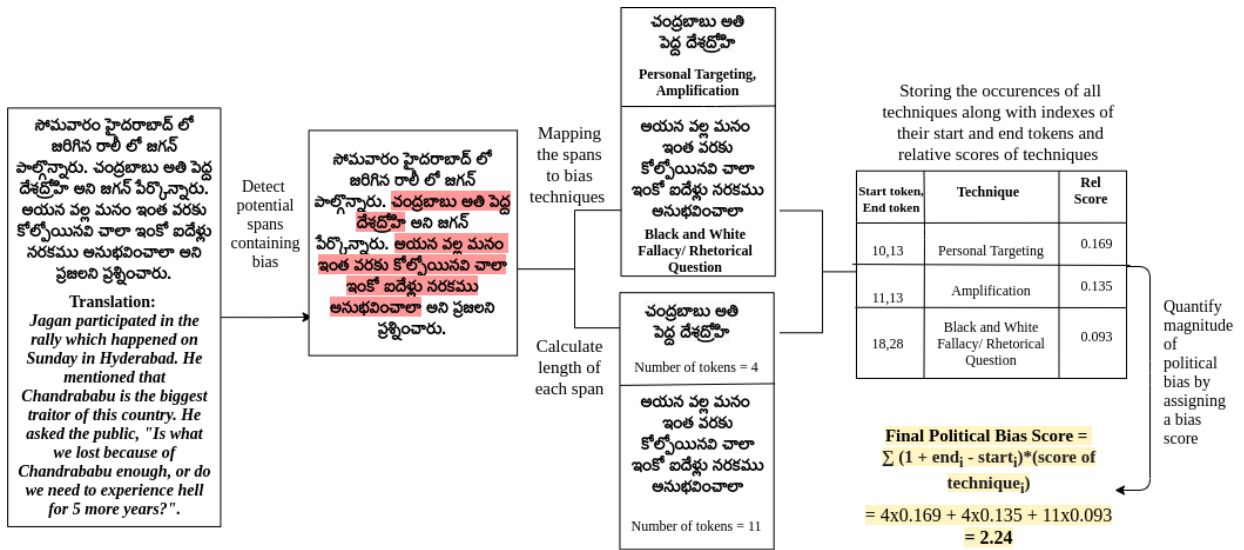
సోమవారం హైదరాబాద్ లో జరిగిన రాలీ లో జగన్ పాల్గొన్నారు. చంద్రబాబు అతి పెద్ద దేశద్రోహి అని జగన్ పేర్కొన్నారు. ఆయన వల్ల మనం ఇంత వరకు కోల్పోయినవి చాలా ఇంకో ఐదేళ్లు నరకము అనుభవించాలా అని ప్రజలని ప్రశ్నించారు.

Translation:
Jagan participated in the rally which happened on Sunday in Hyderabad. He mentioned that Chandrababu is the biggest traitor of this country. He asked the public, "Is what we lost because of Chandrababu enough, or do we need to experience hell for 5 more years?".

Detect potential spans containing bias

సోమవారం హైదరాబాద్ లో జరిగిన రాలీ లో జగన్ పాల్గొన్నారు. చంద్రబాబు అతి పెద్ద దేశద్రోహి అని జగన్ పేర్కొన్నారు. ఆయన వల్ల మనం ఇంత వరకు కోల్పోయినవి చాలా ఇంకో ఐదేళ్లు నరకము అనుభవించాలా అని ప్రజలని ప్రశ్నించారు.

Mapping the spans to bias techniques

చంద్రబాబు అతి పెద్ద దేశద్రోహి

Personal Targeting, Amplification

ఆయన వల్ల మనం ఇంత వరకు కోల్పోయినవి చాలా ఇంకో ఐదేళ్లు నరకము అనుభవించాలా

Black and White Fallacy/ Rhetorical Question

Calculate length of each span

చంద్రబాబు అతి పెద్ద దేశద్రోహి

Number of tokens = 4

ఆయన వల్ల మనం ఇంత వరకు కోల్పోయినవి చాలా ఇంకో ఐదేళ్లు నరకము అనుభవించాలా

Number of tokens = 11

Storing the occurences of all techniques along with indexes of their start and end tokens and relative scores of techniques

| Start token, End token | Technique | Rel Score |
|---|---|---|
| 10,13 | Personal Targeting | 0.169 |
| 11,13 | Amplification | 0.135 |
| 18,28 | Black and White Fallacy/ Rhetorical Question | 0.093 |

Quantify magnitude of political bias by assigning a bias score

Final Political Bias Score = $\sum (1 + end_i - start_i)$*(score of technique$_i$)

= 4x0.169 + 4x0.135 + 11x0.093
= 2.24